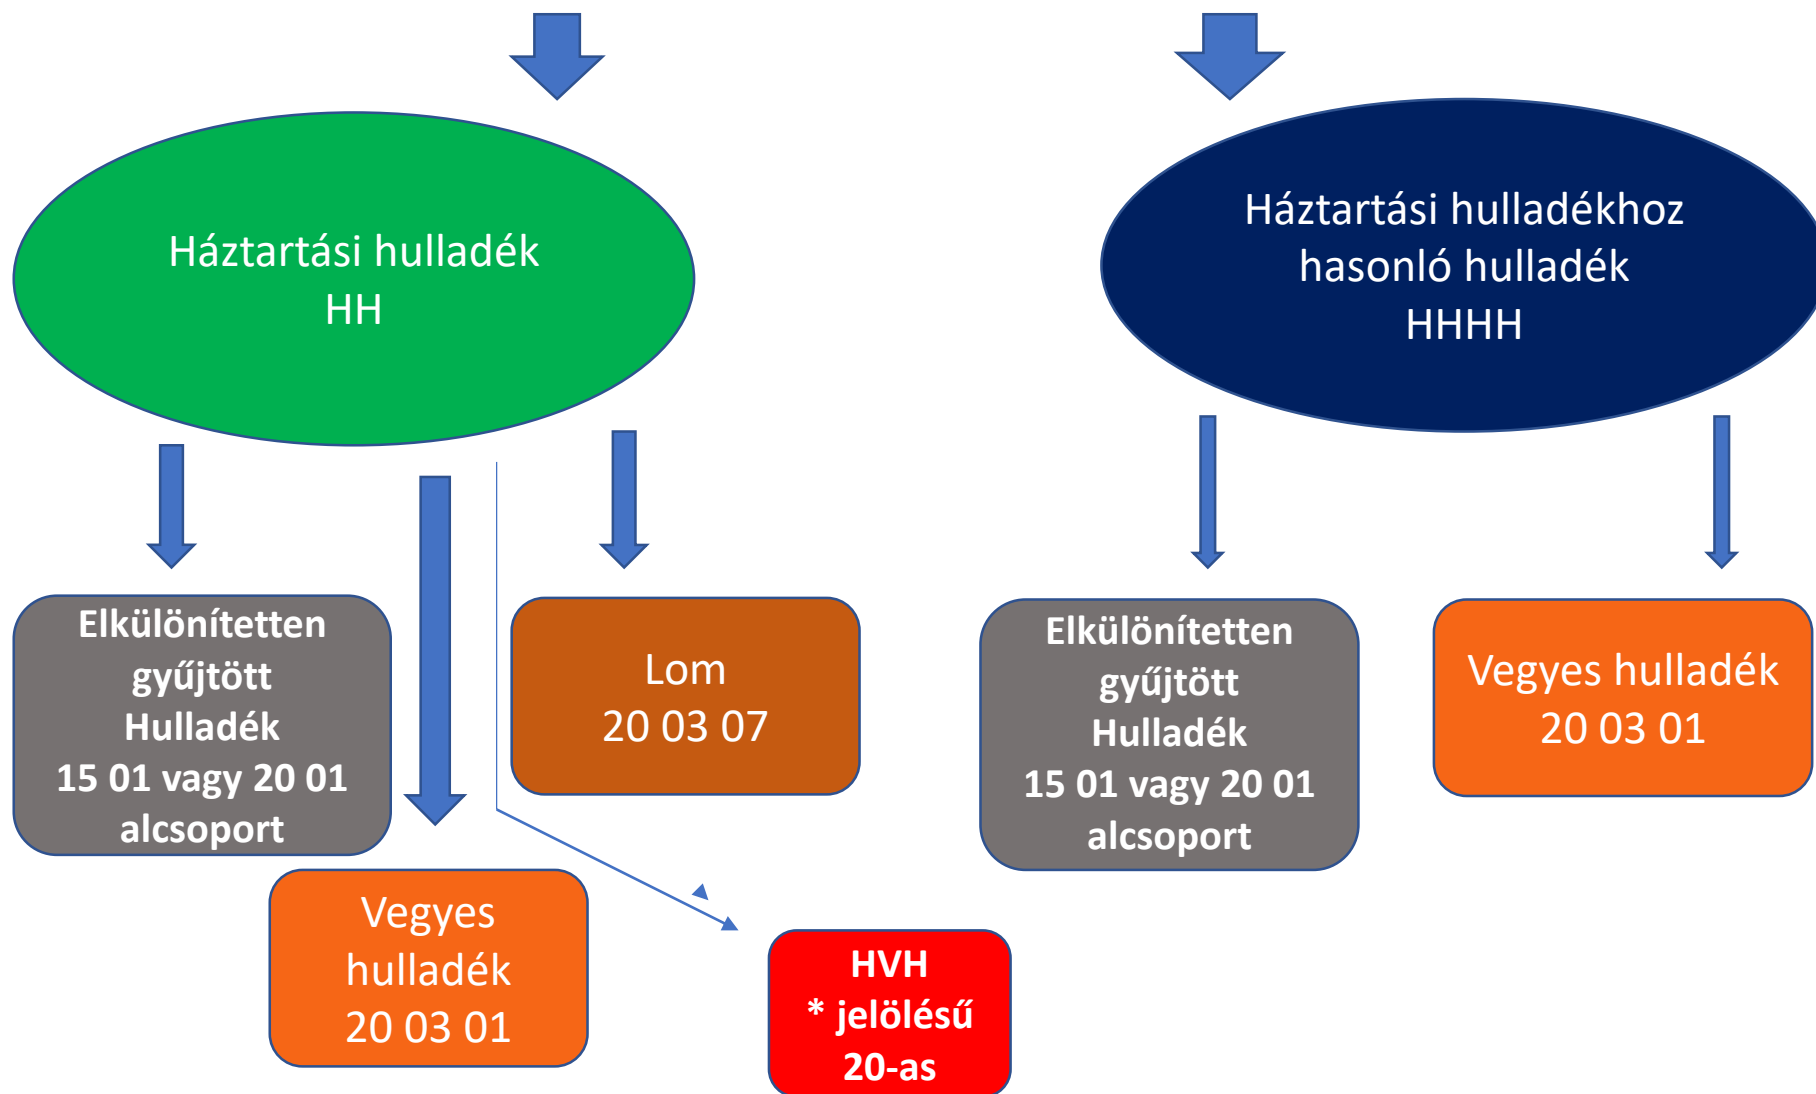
Háztartási hulladék
HH

Háztartási hulladékhoz
hasonló hulladék
HHHH

Elkülönítetten
gyűjtött
Hulladék
15 01 vagy 20 01
alcsoport

Lom
20 03 07

Vegyes
hulladék
20 03 01

HVH
* jelölésű
20-as

Elkülönítetten
gyűjtött
Hulladék
15 01 vagy 20 01
alcsoport

Vegyes hulladék
20 03 01